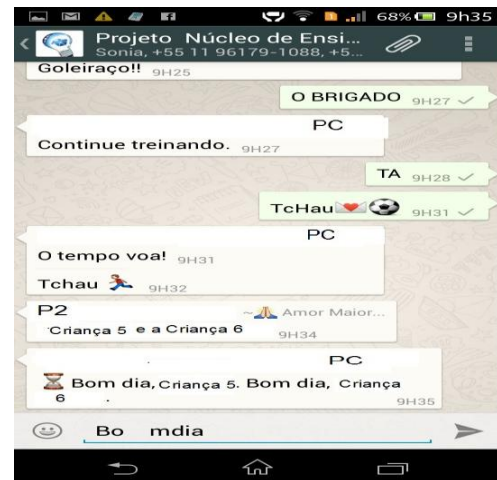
68% 9h35
Projeto Núcleo de Ensi...
Sonia, +55 11 96179-1088, +5...
Goleiraço!! 9H25
O BRIGADO 9H27
PC
Continue treinando. 9H27
TA 9H28
TcHau 9H31
PC
O tempo voa! 9H31
Tchau 9H32
P2
~ Amor Maior...
Criança 5 e a Criança 6 9H34
PC
Bom dia, Criança 5. Bom dia, Criança 6 . 9H35
Bo mdia